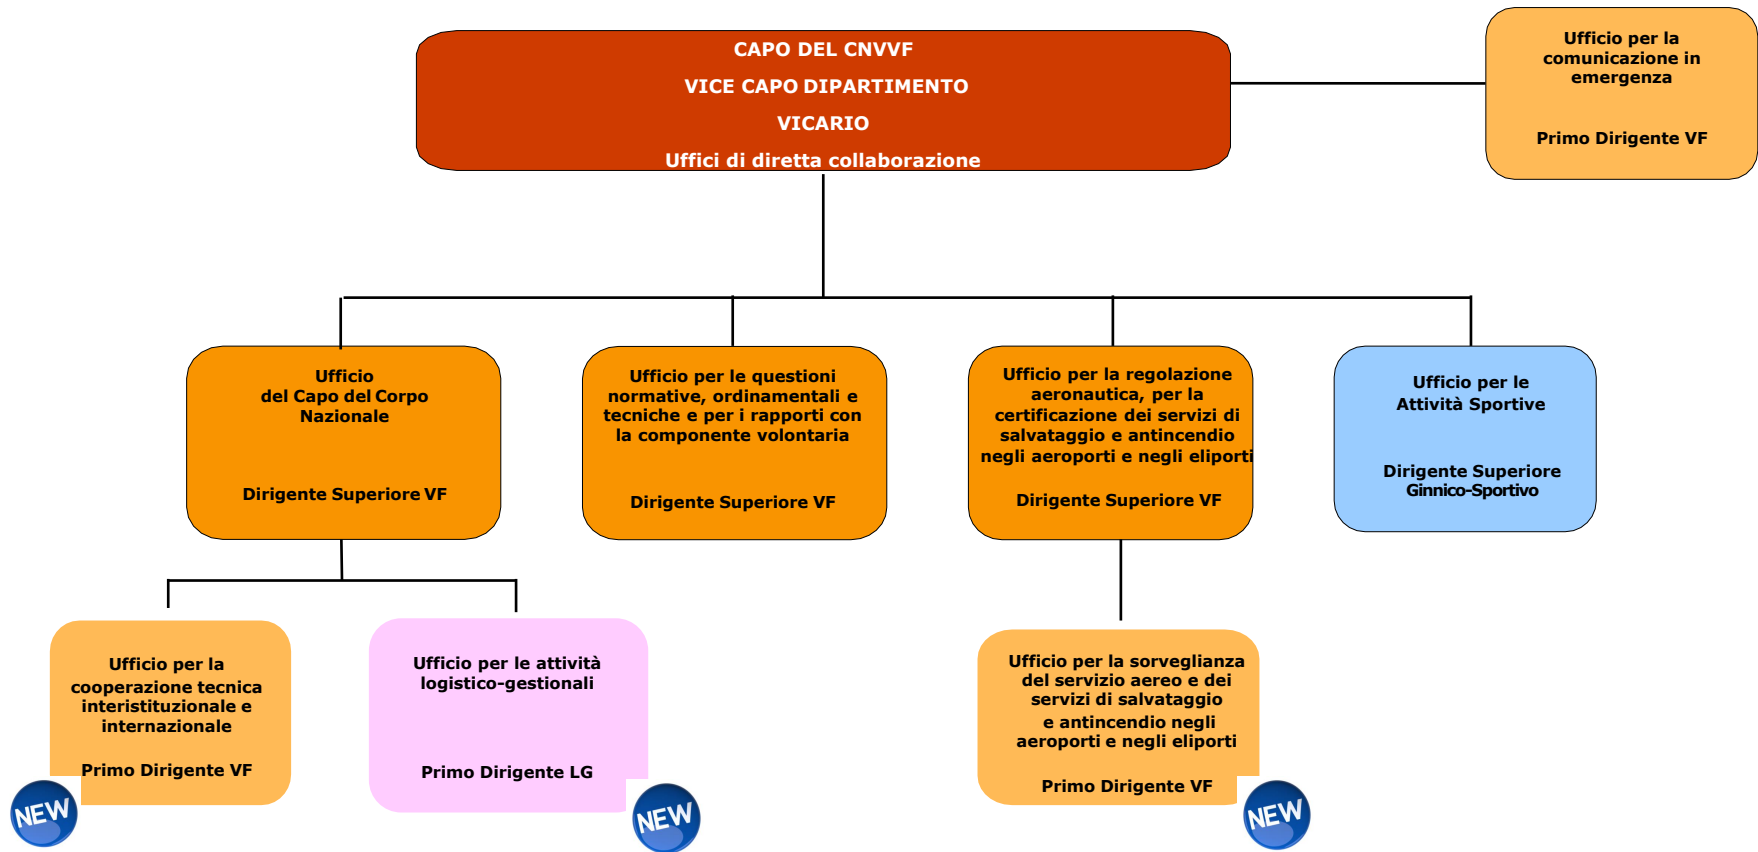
CAPO DEL CNVVF
VICE CAPO DIPARTIMENTO
VICARIO
Uffici di diretta collaborazione

Ufficio per la comunicazione in emergenza

Primo Dirigente VF

Ufficio del Capo del Corpo Nazionale

Dirigente Superiore VF

Ufficio per le questioni normative, ordinamentali e tecniche e per i rapporti con la componente volontaria

Dirigente Superiore VF

Ufficio per la regolazione aeronautica, per la certificazione dei servizi di salvataggio e antincendio negli aeroporti e negli eliporti

Dirigente Superiore VF

Ufficio per le Attività Sportive

Dirigente Superiore Ginnico-Sportivo

Ufficio per la cooperazione tecnica interistituzionale e internazionale

Primo Dirigente VF

NEW

Ufficio per le attività logistico-gestionali

Primo Dirigente LG

NEW

Ufficio per la sorveglianza del servizio aereo e dei servizi di salvataggio e antincendio negli aeroporti e negli eliporti

Primo Dirigente VF

NEW